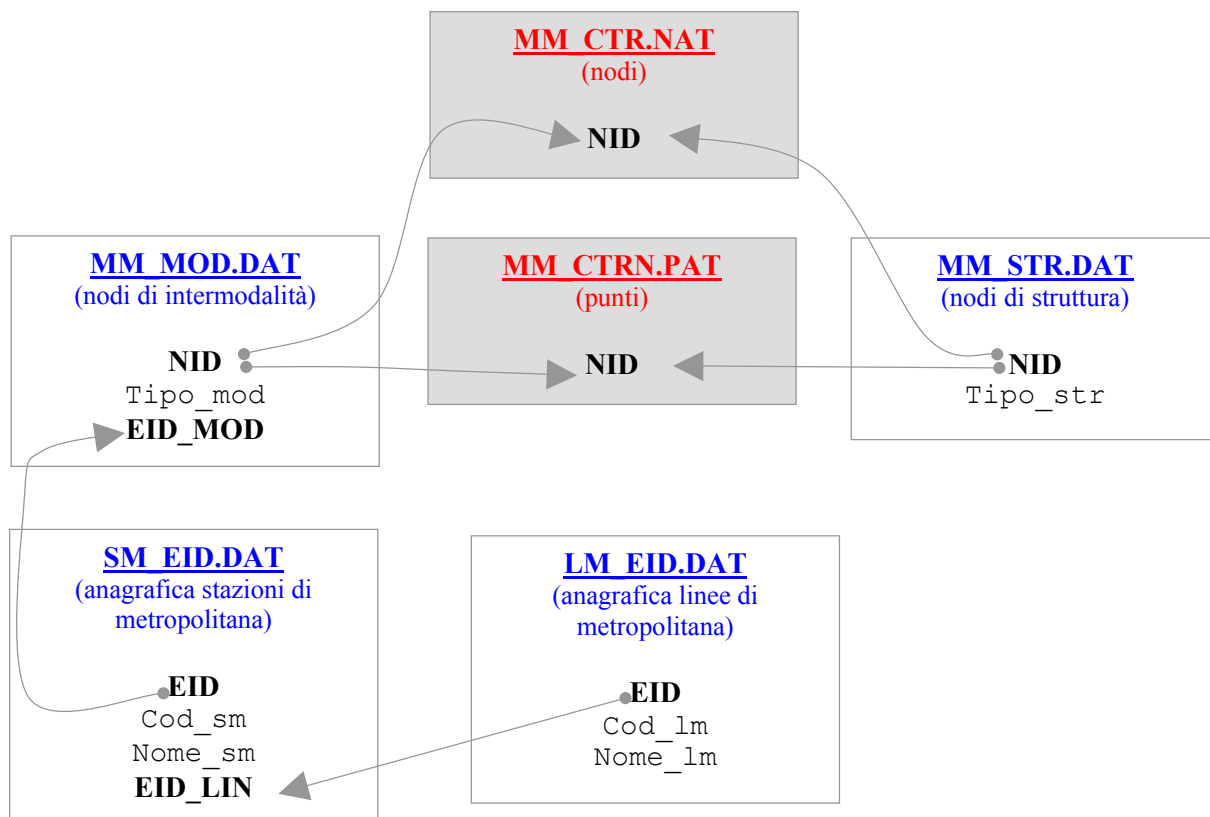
MM_CTR.NAT
(nodi)

NID

MM_MOD.DAT
(nodi di intermodalità)

NID
Tipo_mod
EID_MOD

MM_CTRN.PAT
(punti)

NID

MM_STR.DAT
(nodi di struttura)

NID
Tipo_str

SM_EID.DAT
(anagrafica stazioni di metropolitana)

EID
Cod_sm
Nome_sm
EID_LIN

LM_EID.DAT
(anagrafica linee di metropolitana)

EID
Cod_lm
Nome_lm